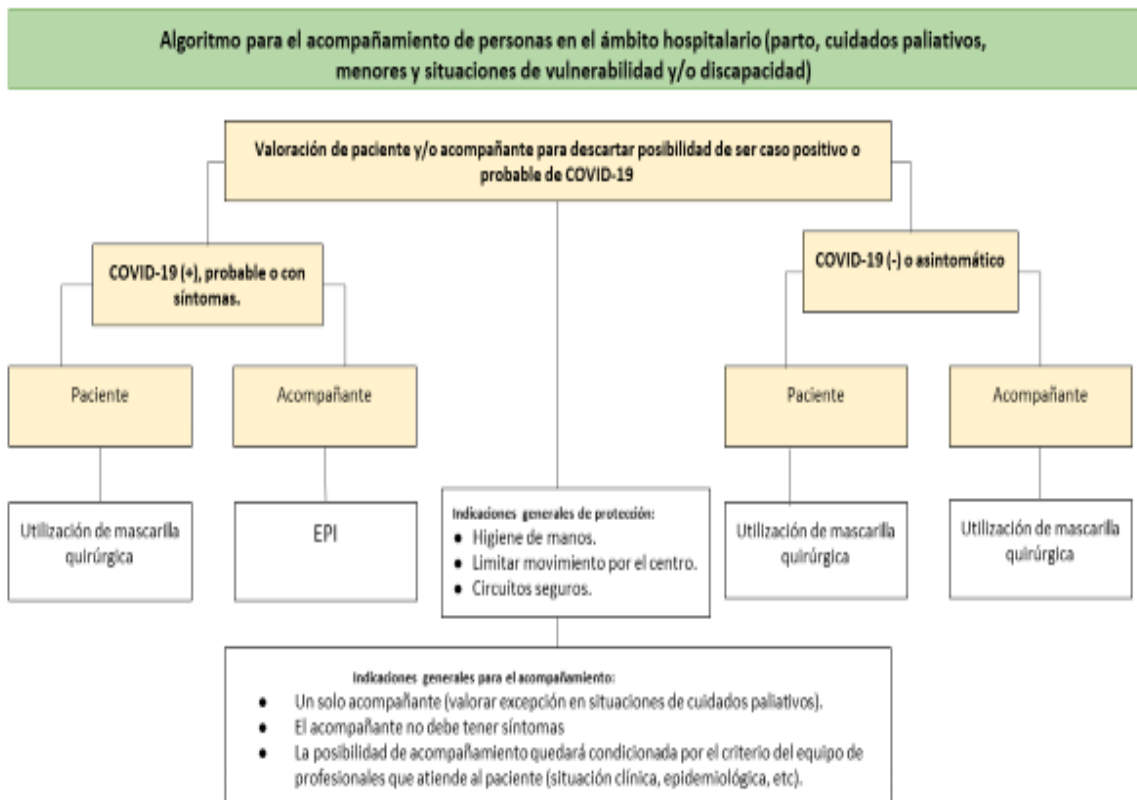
Algoritmo para el acompañamiento de personas en el ámbito hospitalario (parto, cuidados paliativos, menores y situaciones de vulnerabilidad y/o discapacidad)

Valoración de paciente y/o acompañante para descartar posibilidad de ser caso positivo o probable de COVID-19

COVID-19 (+), probable o con síntomas.

COVID-19 (-) o asintomático

Paciente

Acompañante

Paciente

Acompañante

Utilización de mascarilla quirúrgica

EPI

Indicaciones generales de protección:
• Higiene de manos.
• Limitar movimiento por el centro.
• Circuitos seguros.

Utilización de mascarilla quirúrgica

Utilización de mascarilla quirúrgica

Indicaciones generales para el acompañamiento:
• Un solo acompañante (valorar excepción en situaciones de cuidados paliativos).
• El acompañante no debe tener síntomas
• La posibilidad de acompañamiento quedará condicionada por el criterio del equipo de profesionales que atiende al paciente (situación clínica, epidemiológica, etc).